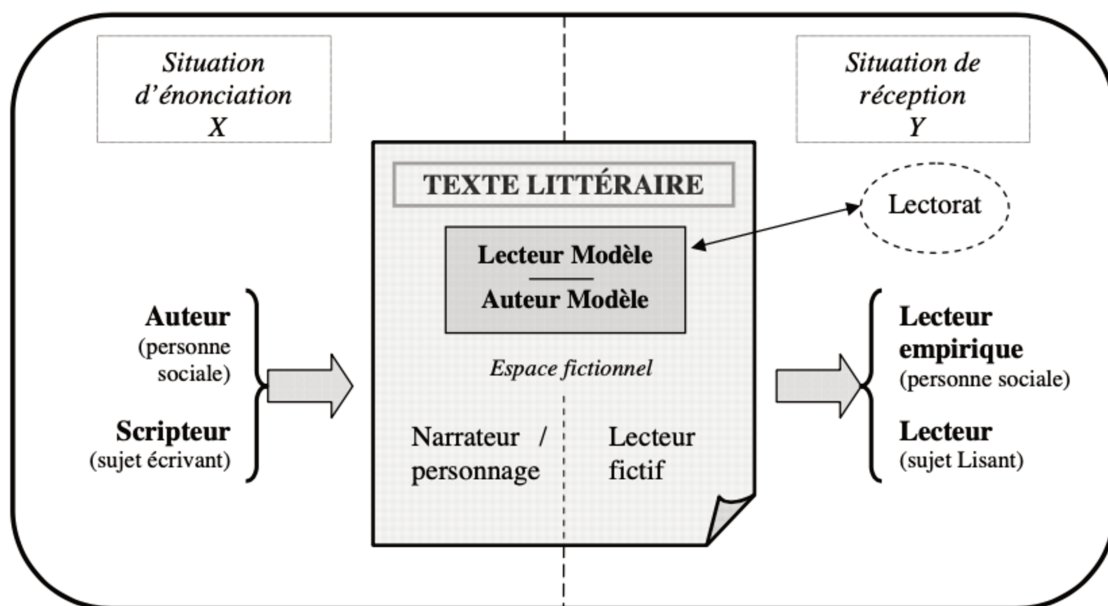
Situation d'énonciation
X

Situation de réception
Y

TEXTE LITTÉRAIRE

Lectorat

Lecteur Modèle
Auteur Modèle

Auteur
(personne sociale)

Scripteur
(sujet écrivant)

Espace fictionnel

Narrateur / personnage

Lecteur fictif

Lecteur empirique
(personne sociale)

Lecteur
(sujet Lisant)